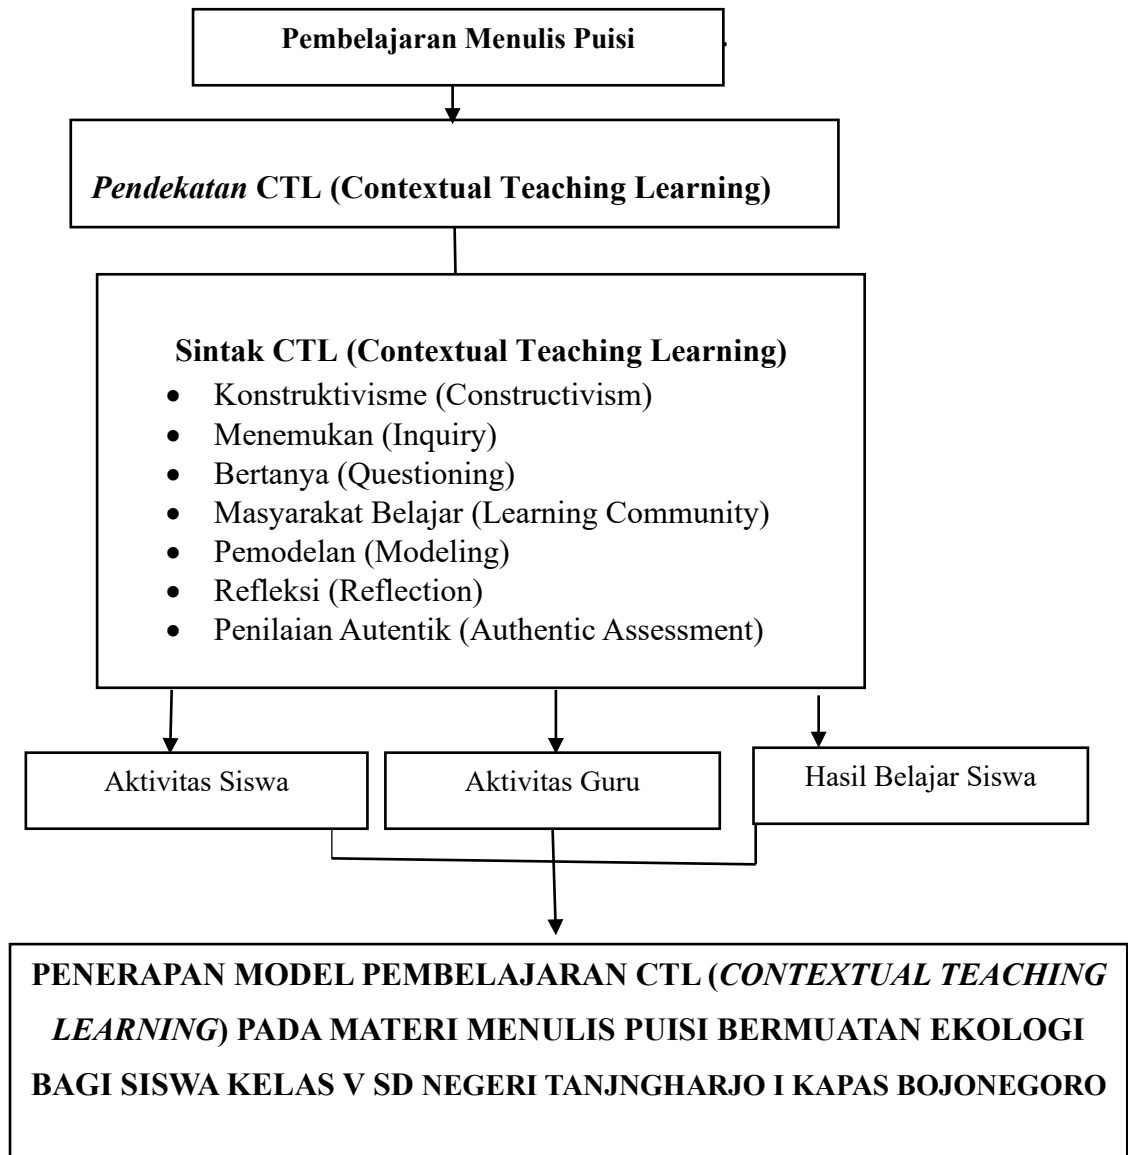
Pembelajaran Menulis Puisi

Pendekatan CTL (Contextual Teaching Learning)

Sintak CTL (Contextual Teaching Learning)

- Konstruktivisme (Constructivism)
- Menemukan (Inquiry)
- Bertanya (Questioning)
- Masyarakat Belajar (Learning Community)
- Pemodelan (Modeling)
- Refleksi (Reflection)
- Penilaian Autentik (Authentic Assessment)

Aktivitas Siswa

Aktivitas Guru

Hasil Belajar Siswa

PENERAPAN MODEL PEMBELAJARAN CTL (CONTEXTUAL TEACHING LEARNING) PADA MATERI MENULIS PUISI BERMUATAN EKOLOGI BAGI SISWA KELAS V SD NEGERI TANJNGHARJO I KAPAS BOJONEGORO